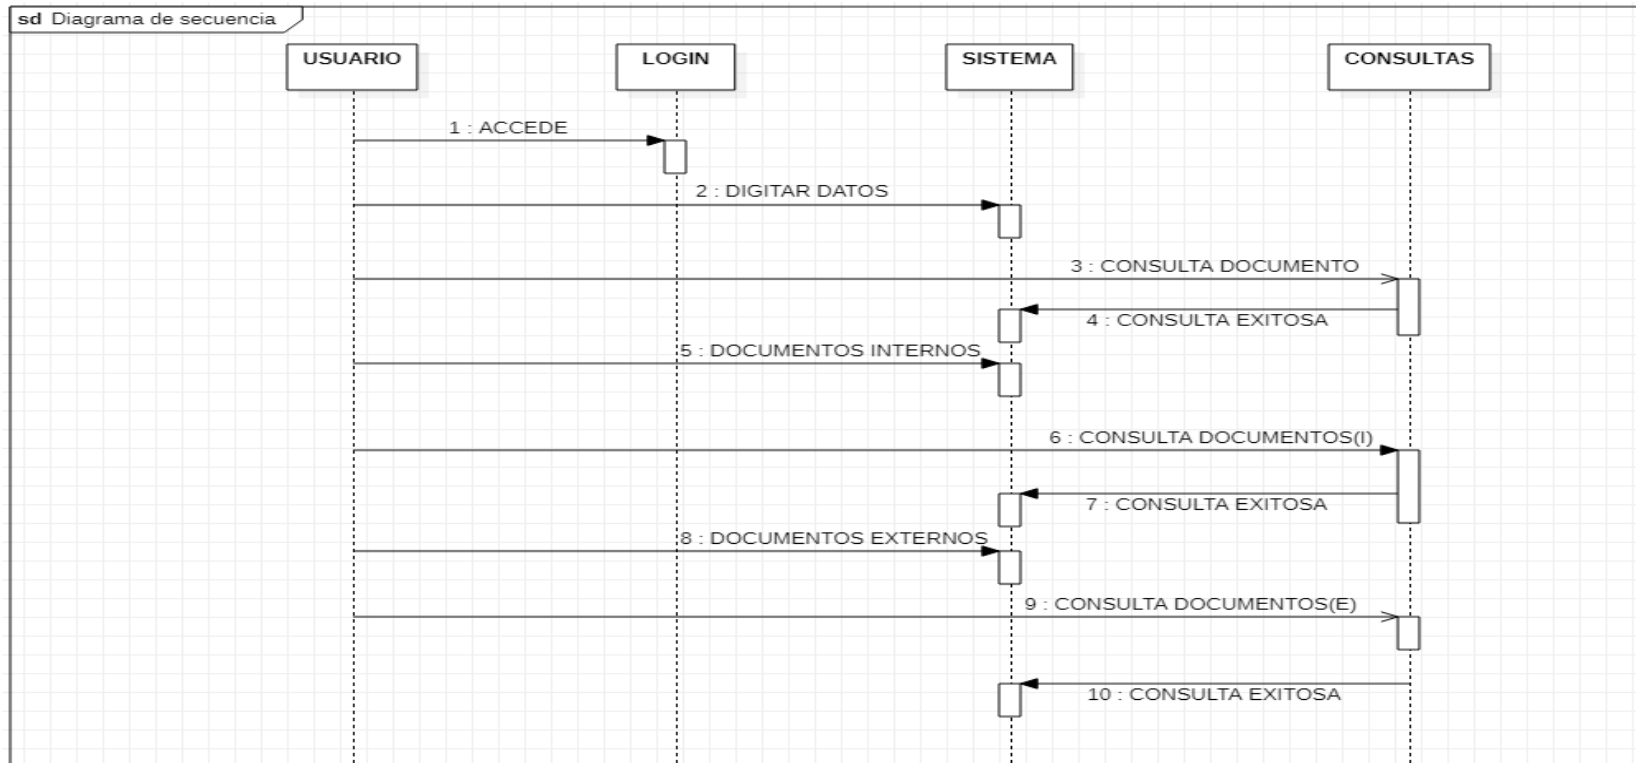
sd Diagrama de secuencia

USUARIO

LOGIN

SISTEMA

CONSULTAS

1 : ACCEDE

2 : DIGITAR DATOS

3 : CONSULTA DOCUMENTO

4 : CONSULTA EXITOSA

5 : DOCUMENTOS INTERNOS

6 : CONSULTA DOCUMENTOS(I)

7 : CONSULTA EXITOSA

8 : DOCUMENTOS EXTERNOS

9 : CONSULTA DOCUMENTOS(E)

10 : CONSULTA EXITOSA